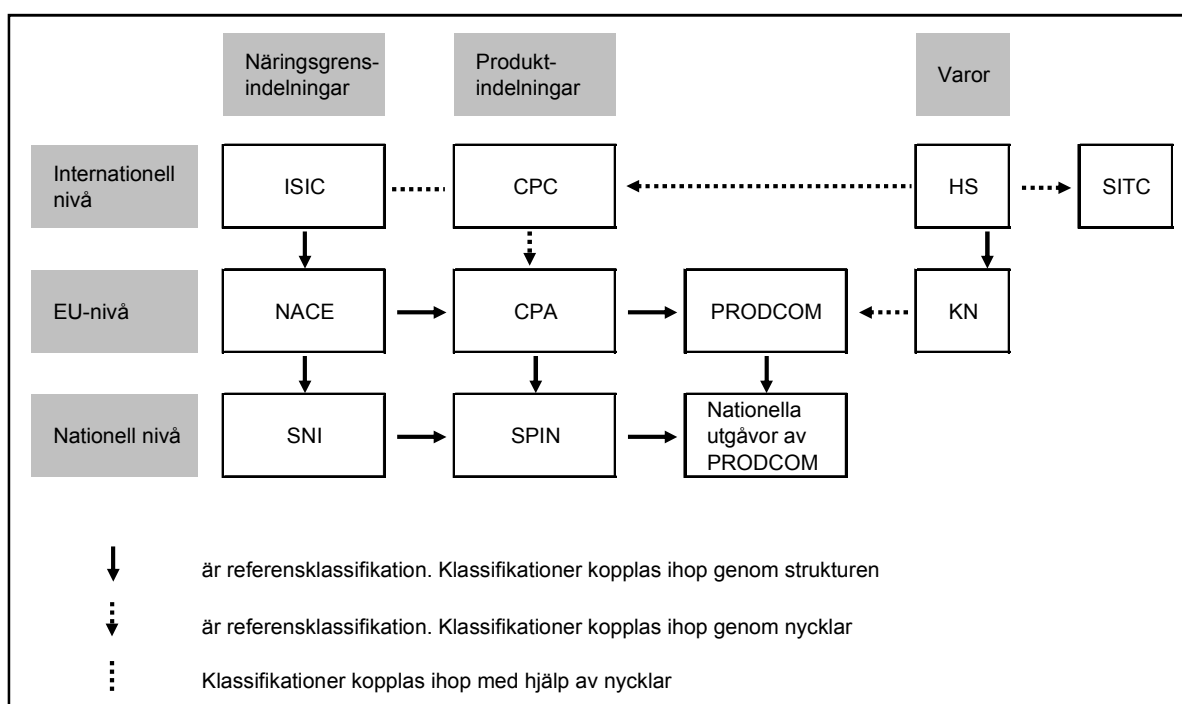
Näringsgrensindelningar

Produktindelningar

Varor

Internationell nivå

ISIC

CPC

HS

SITC

EU-nivå

NACE

CPA

PRODCOM

KN

Nationell nivå

SNI

SPIN

Nationella utgåvor av PRODCOM

är referensklassifikation. Klassifikationer kopplas ihop genom strukturen

är referensklassifikation. Klassifikationer kopplas ihop genom nycklar

Klassifikationer kopplas ihop med hjälp av nycklar